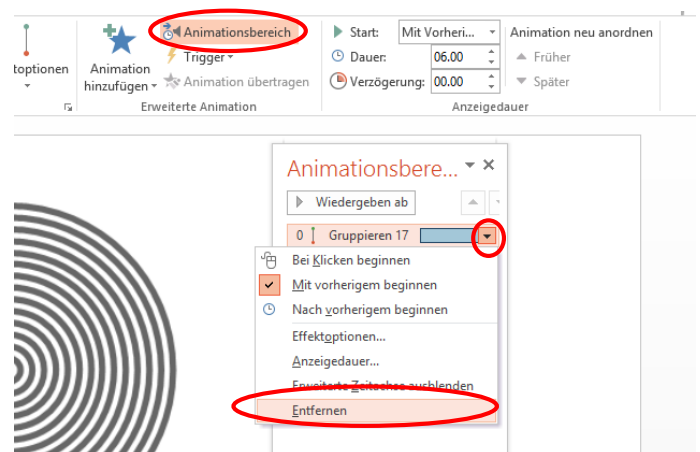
toptionen

Animation hinzufügen

Animationsbereich

Trigger

Animation übertragen

Erweiterte Animation

Start: Mit Vorheri...

Dauer: 06.00

Verzögerung: 00.00

Anzeigedauer

Animation neu anordnen

Früher

Später

Animationsbere...

Wiedergeben ab

0 Gruppieren 17

Bei Klicken beginnen

Mit vorherigem beginnen

Nach vorherigem beginnen

Effektoptionen...

Anzeigedauer...

Erweiterte Zeitachse ausblenden

Entfernen